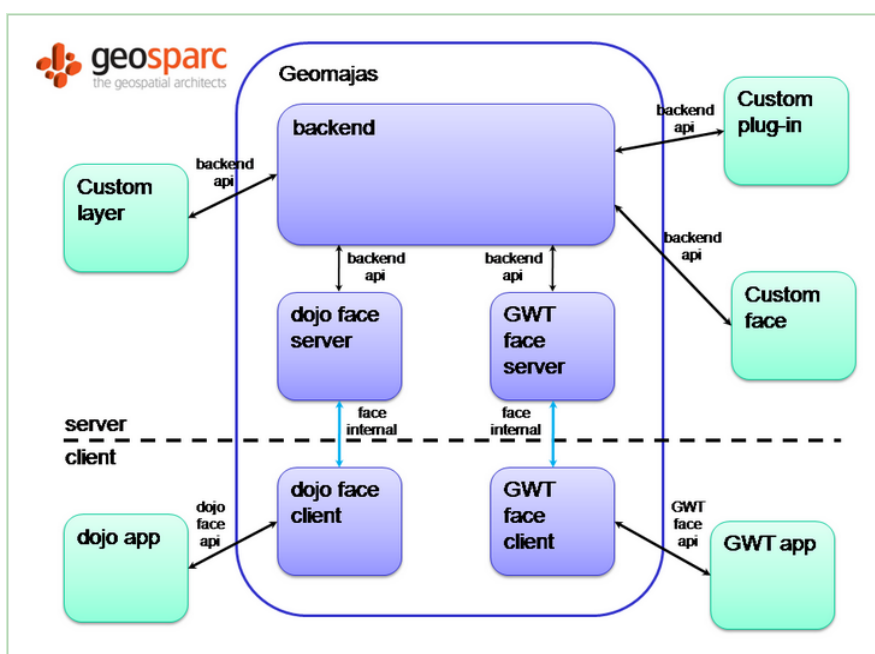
geosparc
the geospatial architects

Geomajas

backend

backend api

Custom plug-in

backend api

Custom layer

backend api

Custom face

backend api

backend api

dojo face server

GWT face server

server

face internal

face internal

client

dojo face client

GWT face client

dojo face api

GWT face api

dojo app

GWT app